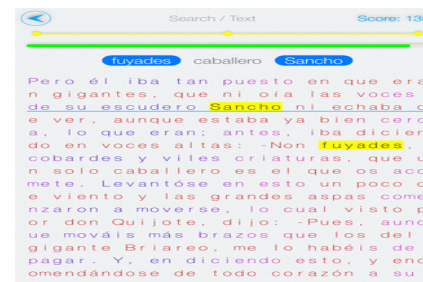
Search / Text

Score: 13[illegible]

fuyades caballero Sancho

Pero él iba tan puesto en que era n gigantes, que ni oía las voces de su escudero Sancho ni echaba d e ver, aunque estaba ya bien cerc a, lo que eran; antes, iba dicien do en voces altas: -Non fuyades, cobardes y viles criaturas, que u n solo caballero es el que os aco mete. Levantóse en esto un poco d e viento y las grandes aspas come nzaron a moverse, lo cual visto p or don Quijote, dijo: -Pues, aun ue mováis más brazos que los del gigante Briareo, me lo habéis de pagar. Y, en diciendo esto, y enc omendándose de todo corazón a su